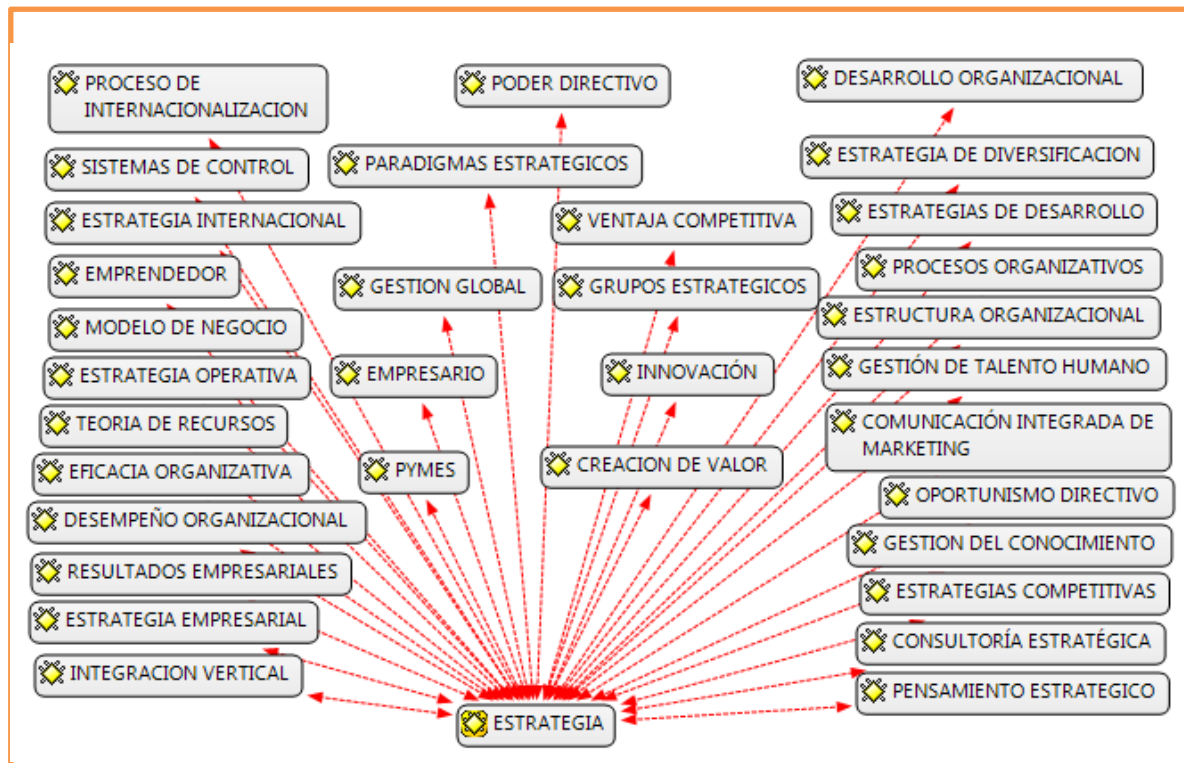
PROCESO DE INTERNACIONALIZACION

PODER DIRECTIVO

DESARROLLO ORGANIZACIONAL

SISTEMAS DE CONTROL

PARADIGMAS ESTRATEGICOS

ESTRATEGIA DE DIVERSIFICACION

ESTRATEGIA INTERNACIONAL

VENTAJA COMPETITIVA

ESTRATEGIAS DE DESARROLLO

EMPRENDEDOR

GESTION GLOBAL

GRUPOS ESTRATEGICOS

PROCESOS ORGANIZATIVOS

MODELO DE NEGOCIO

ESTRUCTURA ORGANIZACIONAL

ESTRATEGIA OPERATIVA

EMPRESARIO

INNOVACIÓN

GESTIÓN DE TALENTO HUMANO

TEORIA DE RECURSOS

COMUNICACIÓN INTEGRADA DE MARKETING

EFICACIA ORGANIZATIVA

PYMES

CREACION DE VALOR

OPORTUNISMO DIRECTIVO

DESEMPEÑO ORGANIZACIONAL

GESTION DEL CONOCIMIENTO

RESULTADOS EMPRESARIALES

ESTRATEGIAS COMPETITIVAS

ESTRATEGIA EMPRESARIAL

CONSULTORÍA ESTRATÉGICA

INTEGRACION VERTICAL

PENSAMIENTO ESTRATEGICO

ESTRATEGIA